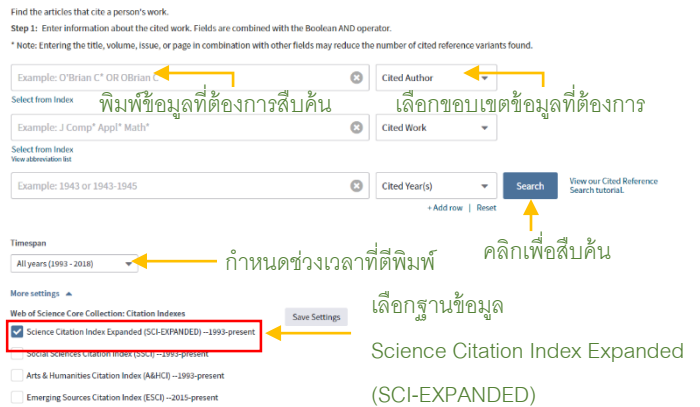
Find the articles that cite a person's work.

Step 1: Enter information about the cited work. Fields are combined with the Boolean AND operator.

* Note: Entering the title, volume, issue, or page in combination with other fields may reduce the number of cited reference variants found.

Example: O'Brian C* OR OBrian C*

Cited Author

Select from Index

พิมพ์ข้อมูลที่ต้องการสืบค้น

เลือกขอบเขตข้อมูลที่ต้องการ

Example: J Comp* Appl* Math*

Cited Work

Select from Index
View abbreviation list

Example: 1943 or 1943-1945

Cited Year(s)

Search

View our Cited Reference Search tutorial.

+ Add row | Reset

คลิกเพื่อสืบค้น

Timespan

All years (1993 - 2018)

กำหนดช่วงเวลาที่ตีพิมพ์

More settings

Web of Science Core Collection: Citation Indexes

Save Settings

เลือกฐานข้อมูล

Science Citation Index Expanded (SCI-EXPANDED) --1993-present

Social Sciences Citation Index (SSCI) --1993-present

Arts & Humanities Citation Index (A&HCI) --1993-present

Emerging Sources Citation Index (ESCI) --2015-present

Science Citation Index Expanded

(SCI-EXPANDED)